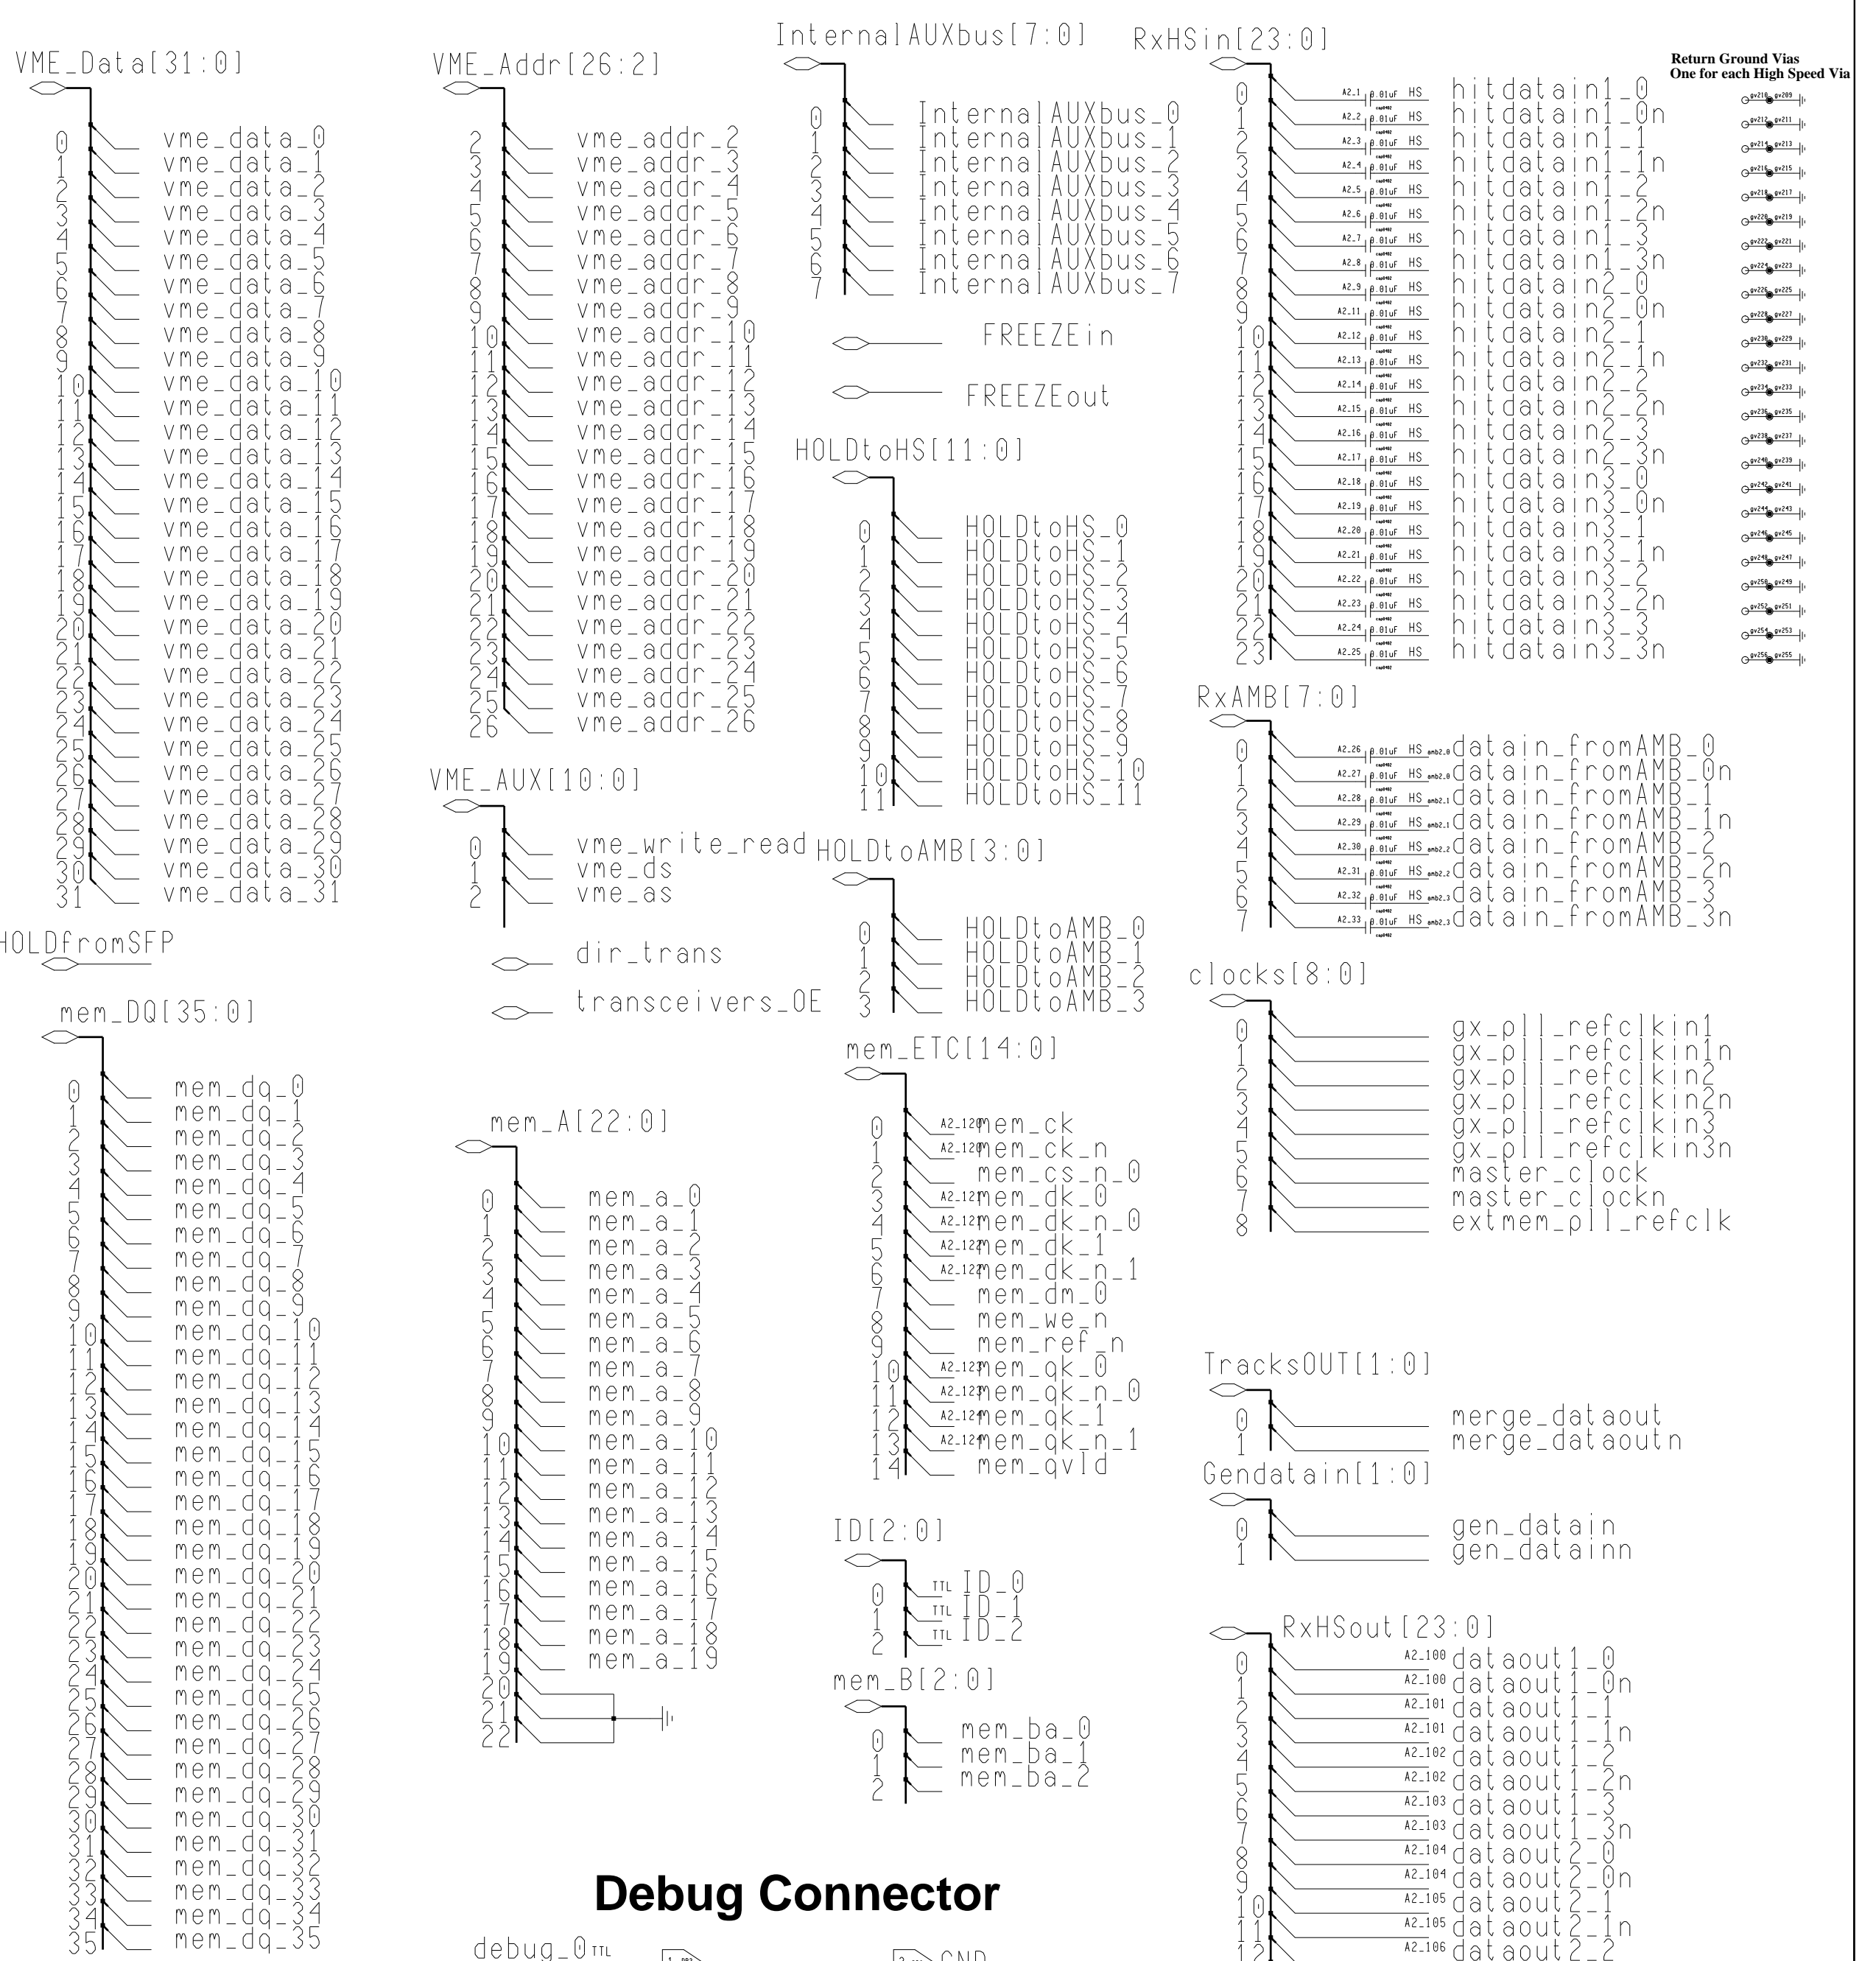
VME_Data[31:0]

0 vme_data_0
1 vme_data_1
2 vme_data_2
3 vme_data_3
4 vme_data_4
5 vme_data_5
6 vme_data_6
7 vme_data_7
8 vme_data_8
9 vme_data_9
10 vme_data_10
11 vme_data_11
12 vme_data_12
13 vme_data_13
14 vme_data_14
15 vme_data_15
16 vme_data_16
17 vme_data_17
18 vme_data_18
19 vme_data_19
20 vme_data_20
21 vme_data_21
22 vme_data_22
23 vme_data_23
24 vme_data_24
25 vme_data_25
26 vme_data_26
27 vme_data_27
28 vme_data_28
29 vme_data_29
30 vme_data_30
31 vme_data_31

HOLDfromSFP

mem_DQ[35:0]

0 mem_dq_0
1 mem_dq_1
2 mem_dq_2
3 mem_dq_3
4 mem_dq_4
5 mem_dq_5
6 mem_dq_6
7 mem_dq_7
8 mem_dq_8
9 mem_dq_9
10 mem_dq_10
11 mem_dq_11
12 mem_dq_12
13 mem_dq_13
14 mem_dq_14
15 mem_dq_15
16 mem_dq_16
17 mem_dq_17
18 mem_dq_18
19 mem_dq_19
20 mem_dq_20
21 mem_dq_21
22 mem_dq_22
23 mem_dq_23
24 mem_dq_24
25 mem_dq_25
26 mem_dq_26
27 mem_dq_27
28 mem_dq_28
29 mem_dq_29
30 mem_dq_30
31 mem_dq_31
32 mem_dq_32
33 mem_dq_33
34 mem_dq_34
35 mem_dq_35

VME_Addr[26:2]

2 vme_addr_2
3 vme_addr_3
4 vme_addr_4
5 vme_addr_5
6 vme_addr_6
7 vme_addr_7
8 vme_addr_8
9 vme_addr_9
10 vme_addr_10
11 vme_addr_11
12 vme_addr_12
13 vme_addr_13
14 vme_addr_14
15 vme_addr_15
16 vme_addr_16
17 vme_addr_17
18 vme_addr_18
19 vme_addr_19
20 vme_addr_20
21 vme_addr_21
22 vme_addr_22
23 vme_addr_23
24 vme_addr_24
25 vme_addr_25
26 vme_addr_26

VME_AUX[10:0]

0 vme_write_read
1 vme_ds
2 vme_as

dir_trans
transceivers_OE

mem_A[22:0]

0 mem_a_0
1 mem_a_1
2 mem_a_2
3 mem_a_3
4 mem_a_4
5 mem_a_5
6 mem_a_6
7 mem_a_7
8 mem_a_8
9 mem_a_9
10 mem_a_10
11 mem_a_11
12 mem_a_12
13 mem_a_13
14 mem_a_14
15 mem_a_15
16 mem_a_16
17 mem_a_17
18 mem_a_18
19 mem_a_19
20
21
22

Debug Connector

debug_0 TTL
GND

InternalAUXbus[7:0]

0 InternalAUXbus_0
1 InternalAUXbus_1
2 InternalAUXbus_2
3 InternalAUXbus_3
4 InternalAUXbus_4
5 InternalAUXbus_5
6 InternalAUXbus_6
7 InternalAUXbus_7

FREEZEin
FREEZEout

HOLDtoHS[11:0]

0 HOLDtoHS_0
1 HOLDtoHS_1
2 HOLDtoHS_2
3 HOLDtoHS_3
4 HOLDtoHS_4
5 HOLDtoHS_5
6 HOLDtoHS_6
7 HOLDtoHS_7
8 HOLDtoHS_8
9 HOLDtoHS_9
10 HOLDtoHS_10
11 HOLDtoHS_11

HOLDtoAMB[3:0]

0 HOLDtoAMB_0
1 HOLDtoAMB_1
2 HOLDtoAMB_2
3 HOLDtoAMB_3

mem_ETC[14:0]

0 A2_120 mem_ck
1 A2_120 mem_ck_n
2 mem_cs_n_0
3 A2_121 mem_dk_0
4 A2_121 mem_dk_n_0
5 A2_122 mem_dk_1
6 A2_122 mem_dk_n_1
7 mem_dm_0
8 mem_we_n
9 mem_ref_n
10 A2_123 mem_qk_0
11 A2_123 mem_qk_n_0
12 A2_124 mem_qk_1
13 A2_124 mem_qk_n_1
14 mem_qvld

ID[2:0]

0 TTL ID_0
1 TTL ID_1
2 TTL ID_2

mem_B[2:0]

0 mem_ba_0
1 mem_ba_1
2 mem_ba_2

RxHSin[23:0]

Return Ground Vias
One for each High Speed Via

0 hitdatain1_0
1 hitdatain1_0n
2 hitdatain1_1
3 hitdatain1_1n
4 hitdatain1_2
5 hitdatain1_2n
6 hitdatain1_3
7 hitdatain1_3n
8 hitdatain2_0
9 hitdatain2_0n
10 hitdatain2_1
11 hitdatain2_1n
12 hitdatain2_2
13 hitdatain2_2n
14 hitdatain2_3
15 hitdatain2_3n
16 hitdatain3_0
17 hitdatain3_0n
18 hitdatain3_1
19 hitdatain3_1n
20 hitdatain3_2
21 hitdatain3_2n
22 hitdatain3_3
23 hitdatain3_3n

RxAMB[7:0]

0 datain_fromAMB_0
1 datain_fromAMB_0n
2 datain_fromAMB_1
3 datain_fromAMB_1n
4 datain_fromAMB_2
5 datain_fromAMB_2n
6 datain_fromAMB_3
7 datain_fromAMB_3n

clocks[8:0]

0 gx_pll_refclkin1
1 gx_pll_refclkin1n
2 gx_pll_refclkin2
3 gx_pll_refclkin2n
4 gx_pll_refclkin3
5 gx_pll_refclkin3n
6 master_clock
7 master_clockn
8 extmem_pll_refclk

TracksOUT[1:0]

0 merge_dataout
1 merge_dataoutn

Gendatain[1:0]

0 gen_datain
1 gen_datainn

RxHSout[23:0]

0 A2_100 dataout1_0
1 A2_100 dataout1_0n
2 A2_101 dataout1_1
3 A2_101 dataout1_1n
4 A2_102 dataout1_2
5 A2_102 dataout1_2n
6 A2_103 dataout1_3
7 A2_103 dataout1_3n
8 A2_104 dataout2_0
9 A2_104 dataout2_0n
10 A2_105 dataout2_1
11 A2_105 dataout2_1n
12 A2_106 dataout2_2